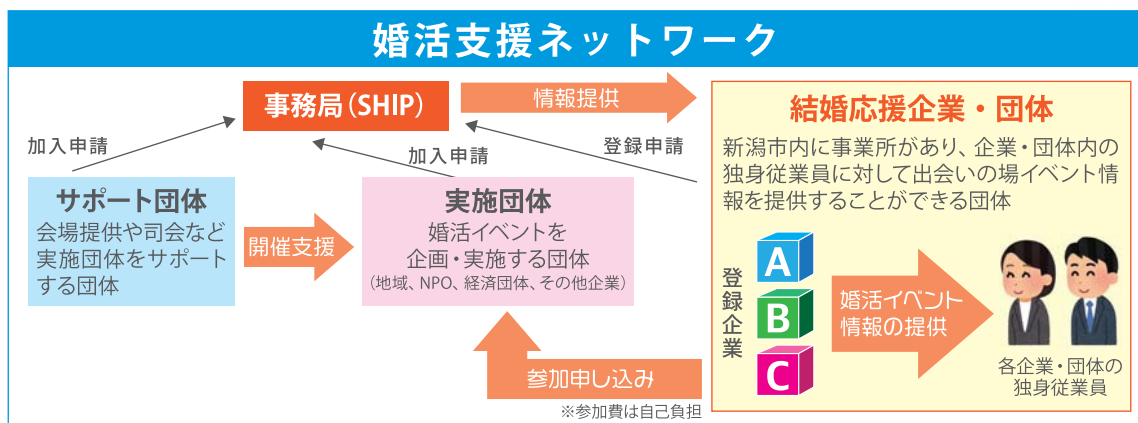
婚活支援ネットワーク

事務局（SHIP）

情報提供

結婚応援企業・団体

新潟市内に事業所があり、企業・団体内の独身従業員に対して出会いの場イベント情報を提供することができる団体

加入申請

登録申請

加入申請

サポート団体

会場提供や司会など実施団体をサポートする団体

開催支援

実施団体

婚活イベントを企画・実施する団体

（地域、NPO、経済団体、その他企業）

登録企業

A

B

C

婚活イベント情報の提供

各企業・団体の独身従業員

参加申し込み

※参加費は自己負担